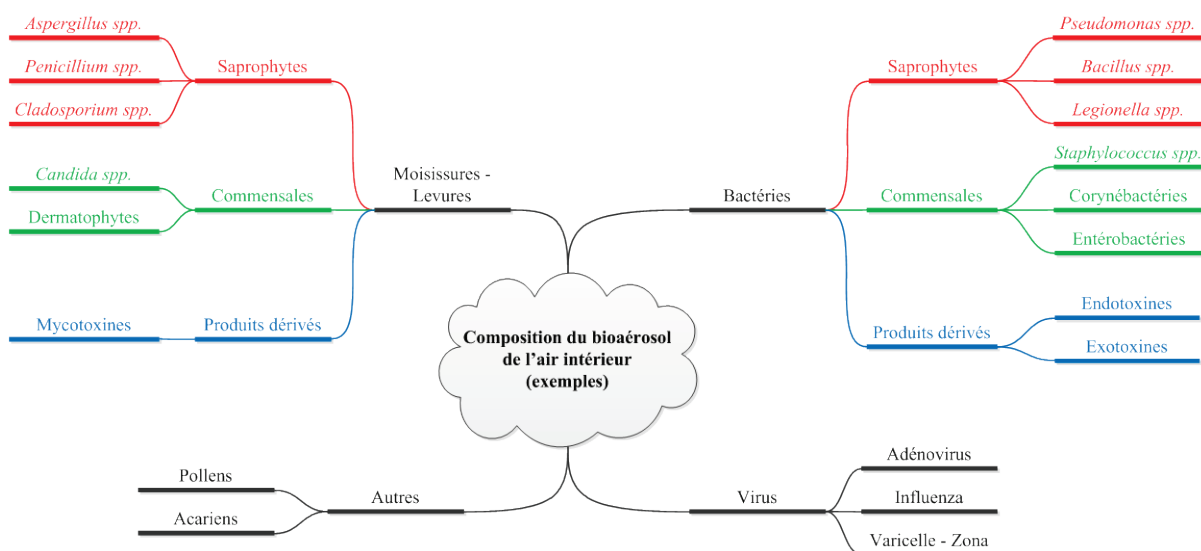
Composition du bioaérosol de l'air intérieur (exemples)

Moisissures - Levures

Saprophytes

Aspergillus spp.

Penicillium spp.

Cladosporium spp.

Commensales

Candida spp.

Dermatophytes

Produits dérivés

Mycotoxines

Bactéries

Saprophytes

Pseudomonas spp.

Bacillus spp.

Legionella spp.

Commensales

Staphylococcus spp.

Corynébactéries

Entérobactéries

Produits dérivés

Endotoxines

Exotoxines

Autres

Pollens

Acariens

Virus

Adénovirus

Influenza

Varicelle - Zona